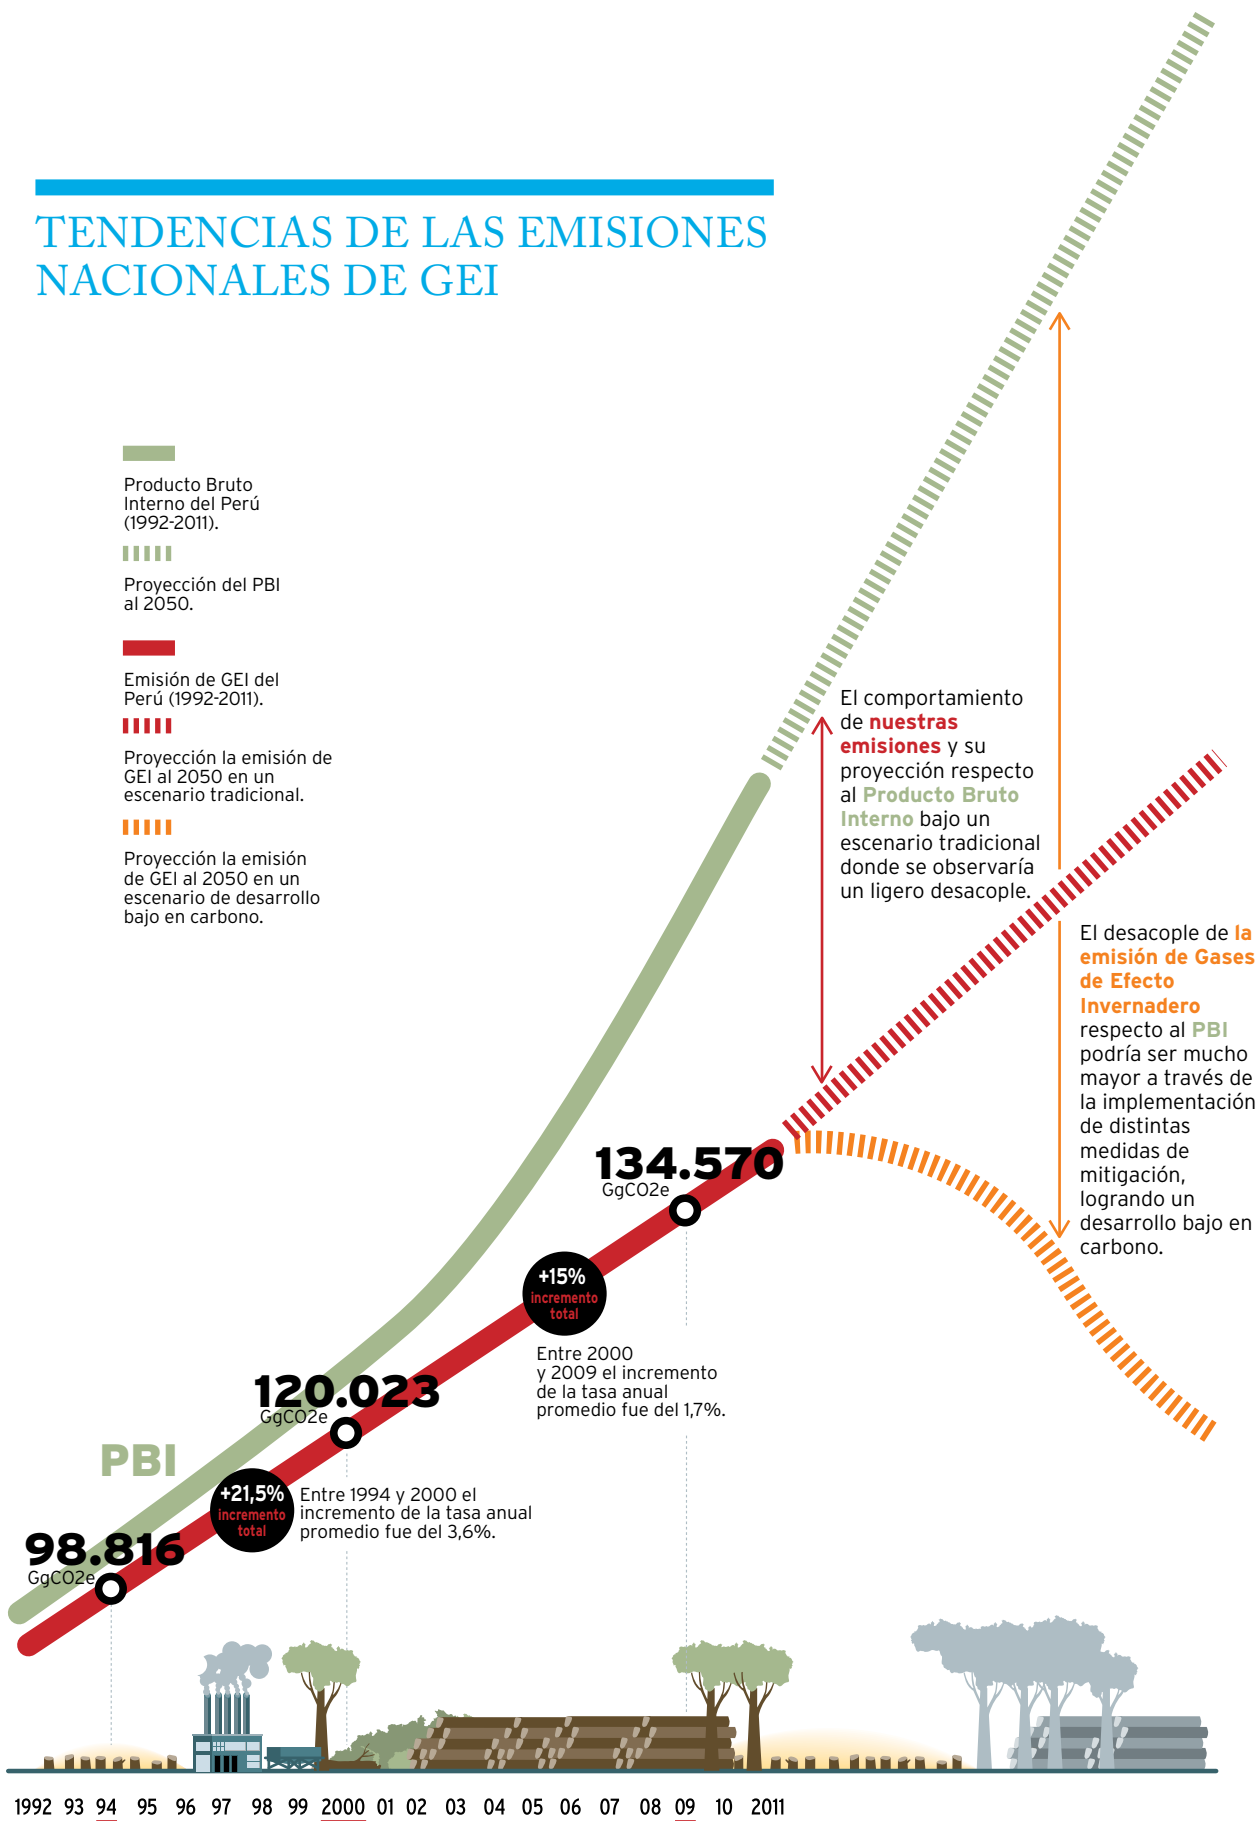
TENDENCIAS DE LAS EMISIONES NACIONALES DE GEI

Producto Bruto Interno del Perú (1992-2011).

Proyección del PBI al 2050.

Emisión de GEI del Perú (1992-2011).

Proyección la emisión de GEI al 2050 en un escenario tradicional.

Proyección la emisión de GEI al 2050 en un escenario de desarrollo bajo en carbono.

El comportamiento de nuestras emisiones y su proyección respecto al Producto Bruto Interno bajo un escenario tradicional donde se observaría un ligero desacople.

El desacople de la emisión de Gases de Efecto Invernadero respecto al PBI podría ser mucho mayor a través de la implementación de distintas medidas de mitigación, logrando un desarrollo bajo en carbono.

PBI

98.816
GgCO2e

+21,5%
incremento total

Entre 1994 y 2000 el incremento de la tasa anual promedio fue del 3,6%.

120.023
GgCO2e

+15%
incremento total

Entre 2000 y 2009 el incremento de la tasa anual promedio fue del 1,7%.

134.570
GgCO2e

1992 93 94 95 96 97 98 99 2000 01 02 03 04 05 06 07 08 09 10 2011